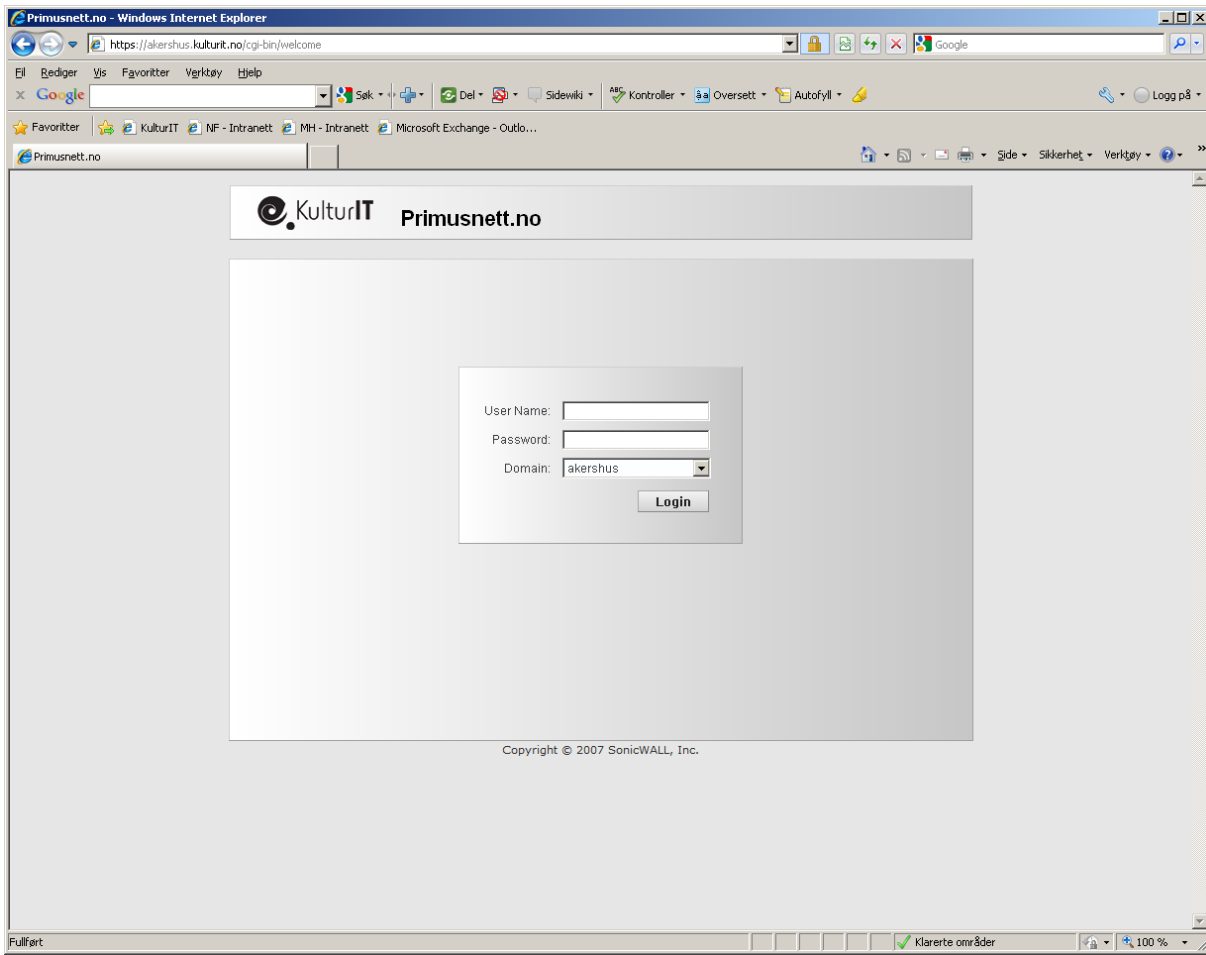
Primusnett.no - Windows Internet Explorer

https://akershus.kulturit.no/cgi-bin/welcome

Google

Fil Rediger Vis Favoritter Verktøy Hjelp

Google Søk Del Sidewiki Kontroller Oversett Autofyll Logg på

Favoritter KulturIT NF - Intranett MH - Intranett Microsoft Exchange - Outlo...

Primusnett.no

Side Sikkerhet Verktøy

KulturIT Primusnett.no

User Name:
Password:
Domain: akershus
Login

Copyright © 2007 SonicWALL, Inc.

Fullført

Klarerte områder

100 %